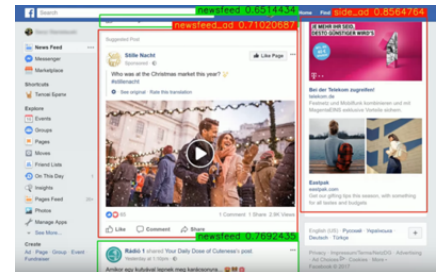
Search

newsfeed 0.6514434

Home Find

side_ad 0.8564764

newsfeed_ad 0.71020687

News Feed
Messenger
Marketplace

Shortcuts
Tanval Eparre

Explore
Events
Groups
Pages
Moves
Friend Lists
On This Day
Insights
Pages Feed
Photos
Manage Apps
See More...

Create
Ad · Page · Group · Event · Fundraiser

Suggested Post

Stille Nacht
Sponsored

Like Page

Who was at the Christmas market this year?
#stillenacht

See original · Rate this translation

1 Comment 1 Share 2.6K Views

Like Comment Share

newsfeed 0.7692435

Rädi 1 shared Your Daily Dose of Culeresa's post.

Amikor egy kutyakval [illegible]

BEI UNS WEIHNACHTS ALLES ANDERS. JETZT BIS ZU DEN GÜNSTIGER WIRD'S

Bei der Telekom zugreifen!
Festnetz und Mobilfunk kombinieren und mit MagentaEINS exklusive Vorteile sichern.

Eastpak
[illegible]

English (US) · Русский · Українська · Deutsch · Türkçe

Privacy · Terms · Advertising · Ad Choices · Cookies · More
Facebook © 2017